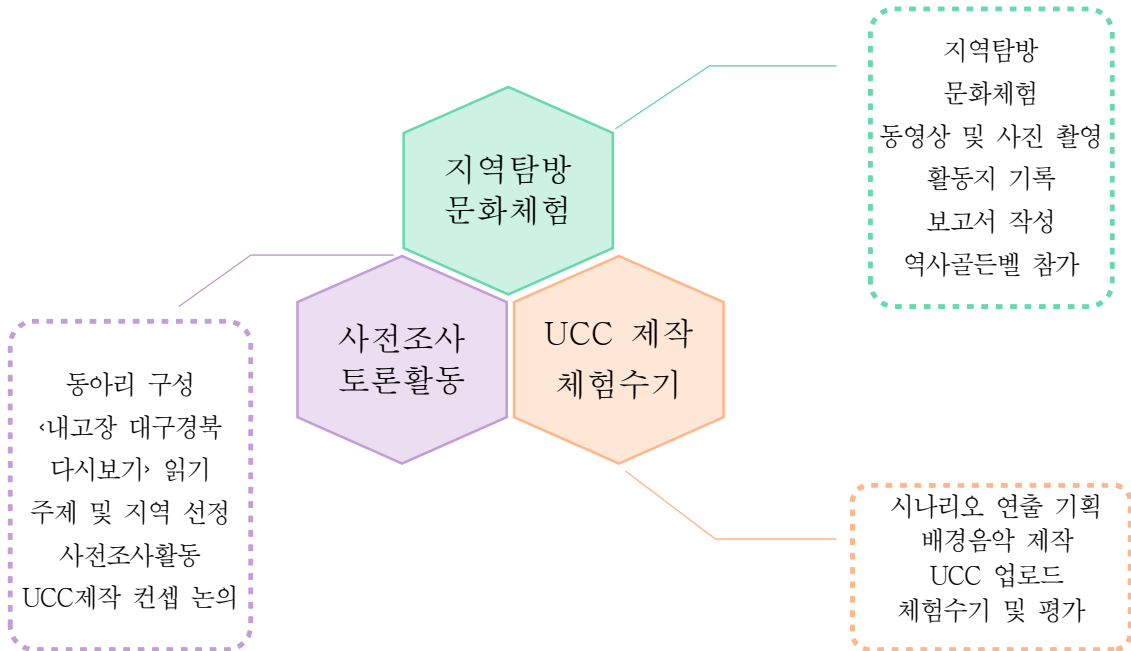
지역탐방
문화체험
동영상 및 사진 촬영
활동지 기록
보고서 작성
역사골든벨 참가

지역탐방
문화체험

사전조사
토론활동

UCC 제작
체험수기

동아리 구성
‹내고장 대구경북
다시보기› 읽기
주제 및 지역 선정
사전조사활동
UCC제작 컨셉 논의

시나리오 연출 기획
배경음악 제작
UCC 업로드
체험수기 및 평가